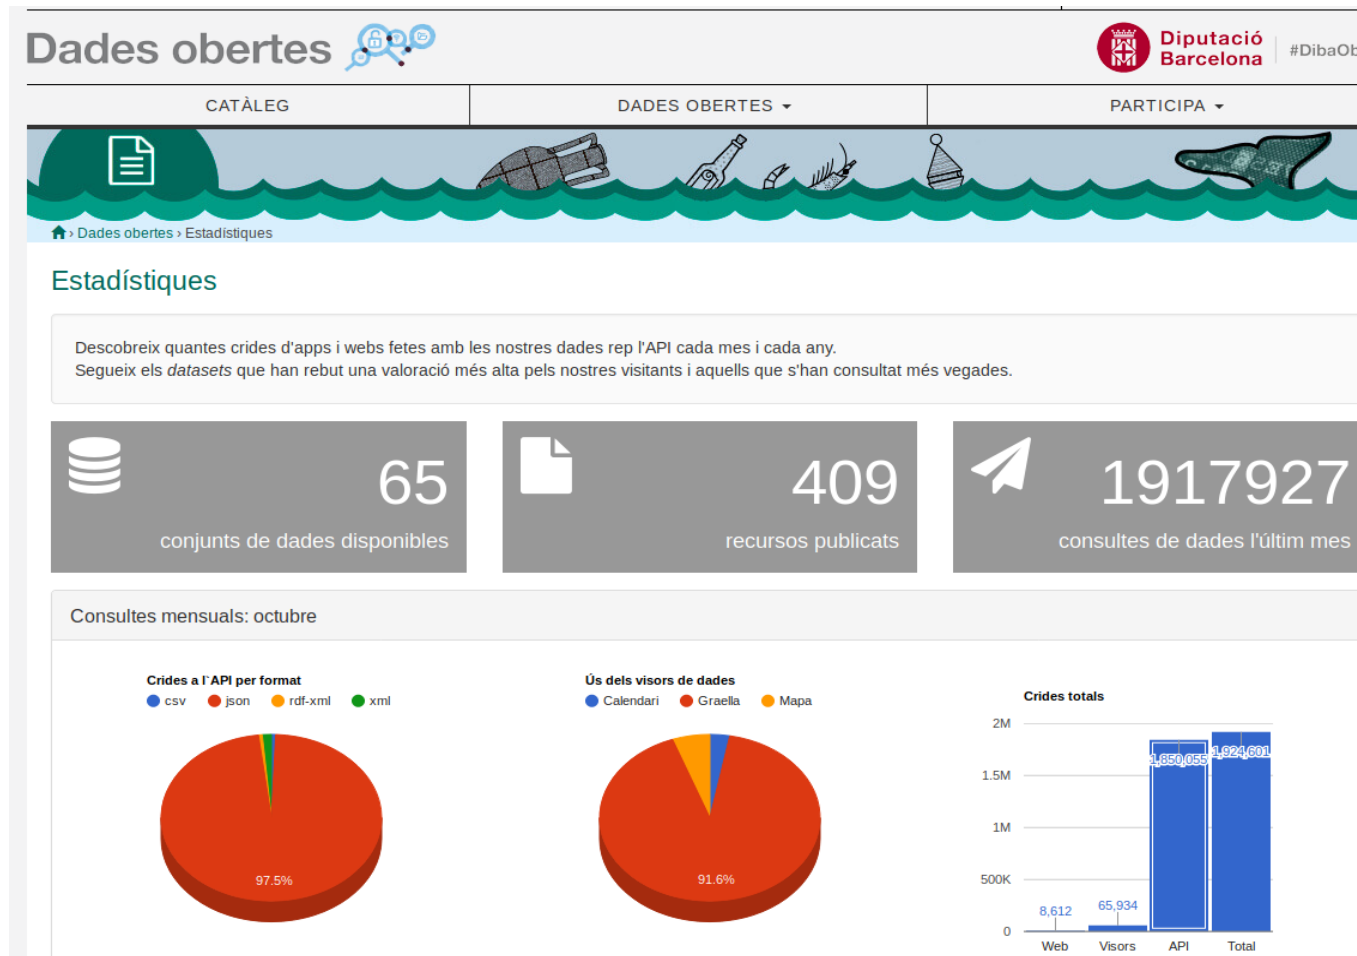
Dades obertes

Diputació Barcelona

#DibaOb

CATÀLEG

DADES OBERTES

PARTICIPA

› Dades obertes › Estadístiques

Estadístiques

Descobreix quantes crides d'apps i webs fetes amb les nostres dades rep l'API cada mes i cada any.
Segueix els *datasets* que han rebut una valoració més alta pels nostres visitants i aquells que s'han consultat més vegades.

65
conjunts de dades disponibles

409
recursos publicats

1917927
consultes de dades l'últim mes

Consultes mensuals: octubre

Crides a l`API per format
csv json rdf-xml xml

97.5%

Ús dels visors de dades
Calendari Graella Mapa

91.6%

Crides totals

2M
1.5M
1M
500K
0

8,612
65,934
1,850,055
1,924,601

Web
Visors
API
Total